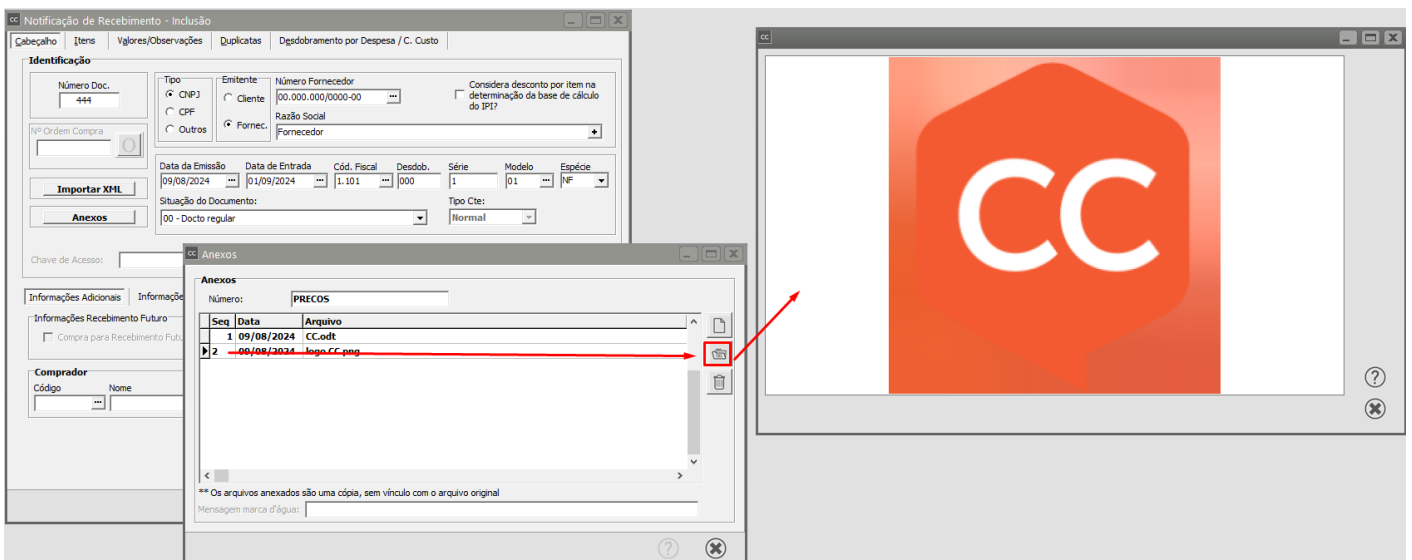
Notificação de Recebimento - Inclusão

Cabeçalho | Itens | Valores/Observações | Duplicatas | Desdobramento por Despesa / C. Custo

Identificação

Número Doc.
444

Nº Ordem Compra

Tipo
CNPJ
CPF
Outros

Emitente
Cliente
Fornec.

Número Fornecedor
00.000.000/0000-00

Considera desconto por item na determinação da base de cálculo do IPI?

Razão Social
Fornecedor

Data da Emissão 09/08/2024
Data de Entrada 01/09/2024
Cód. Fiscal 1.101
Desdob. 000
Série 1
Modelo 01
Espécie NF

Importar XML

Anexos

Situação do Documento:
00 - Docto regular

Tipo Cte:
Normal

Chave de Acesso:

Informações Adicionais | Informaçõ

Informações Recebimento Futuro
Compra para Recebimento Futu

Comprador
Código
Nome

Anexos

Anexos
Número: PRECOS

| Seq | Data | Arquivo |
|---|---|---|
| 1 | 09/08/2024 | CC.odt |
| 2 | 09/08/2024 | logo CC.png |

** Os arquivos anexados são uma cópia, sem vínculo com o arquivo original

Mensagem marca d'água:

CC